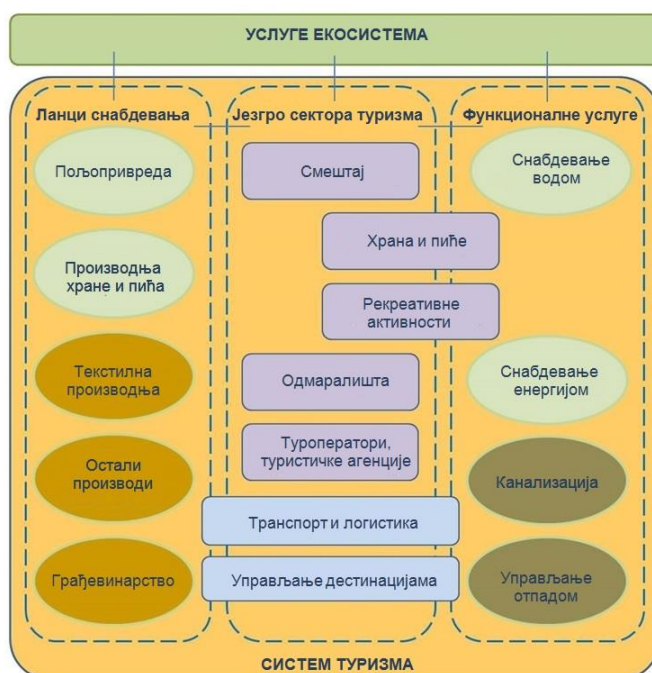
УСЛУГЕ ЕКОСИСТЕМА

Ланци снабдевања

Пољопривреда

Производња хране и пића

Текстилна производња

Остали производи

Грађевинарство

Језгро сектора туризма

Смештај

Храна и пиће

Рекреативне активности

Одмаралишта

Туроператори, туристичке агенције

Транспорт и логистика

Управљање дестинацијама

Функционалне услуге

Снабдевање водом

Снабдевање енергијом

Канализација

Управљање отпадом

СИСТЕМ ТУРИЗМА